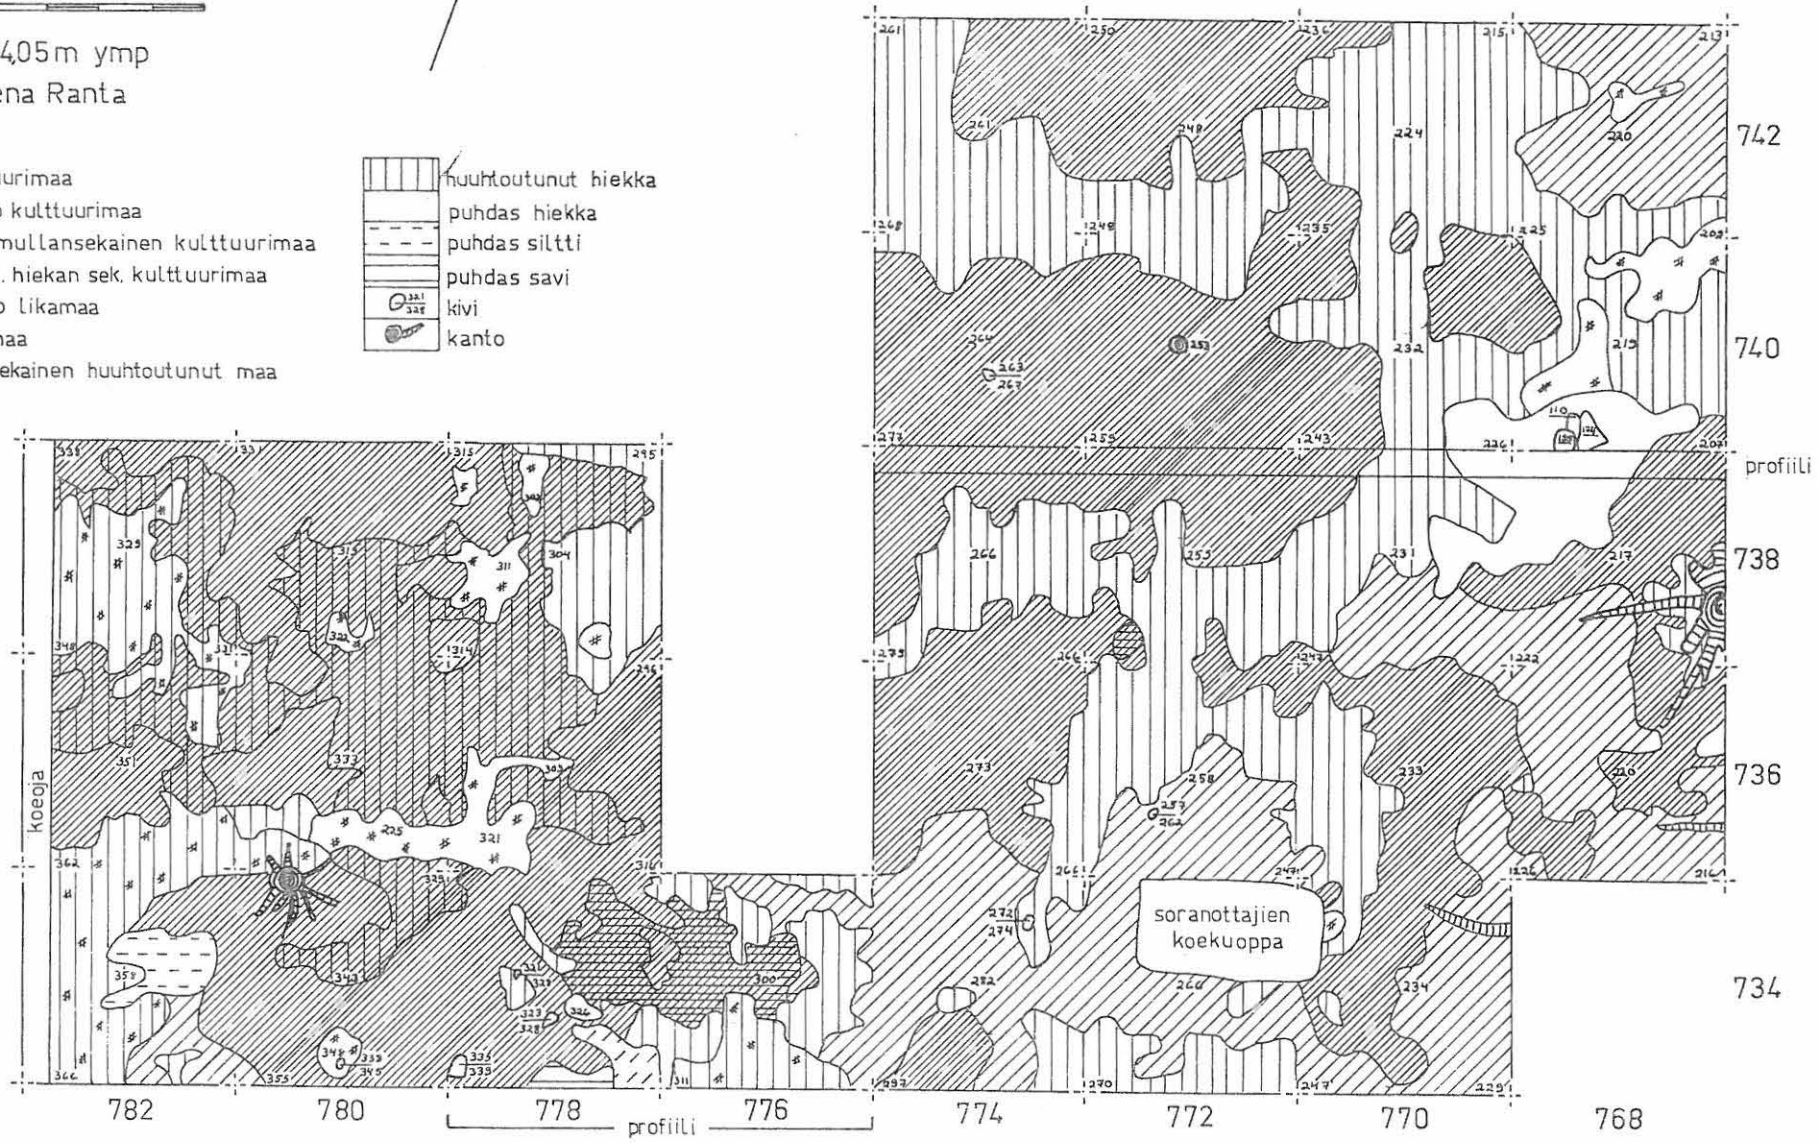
4,05 m ymp
ena Ranta

urimaa
kulttuurimaa
mullansekainen kulttuurimaa
hiekan sek. kulttuurimaa
likamaa
maa
ekainen huuhtoutunut maa

huuhtoutunut hiekka
puhdas hiekka
puhdas siltti
puhdas savi
$\frac{321}{328}$ kivi
kanto

261 250 236 215 213
261 248 224 220
742
268 249 235 225 202
264 253 232 219
263 267
740
110 124
273 255 243 226 203
profiili
266 253 231 217
738
275 266 247 222
273 258 233 226
736
257 262
266 247 226 216
272 274
soranottajien koekuoppa
282 260 234
734
297 270 247 229
774 772 770 768

333 331 313 295
303
325 315 311 304
348 321 322 314 296
351 333 305
325 321
362 335 316
358 343 321 329 323 328 326 300
348 339 345 335 339
366 355 311
koeoja
782 780 778 776
profiili